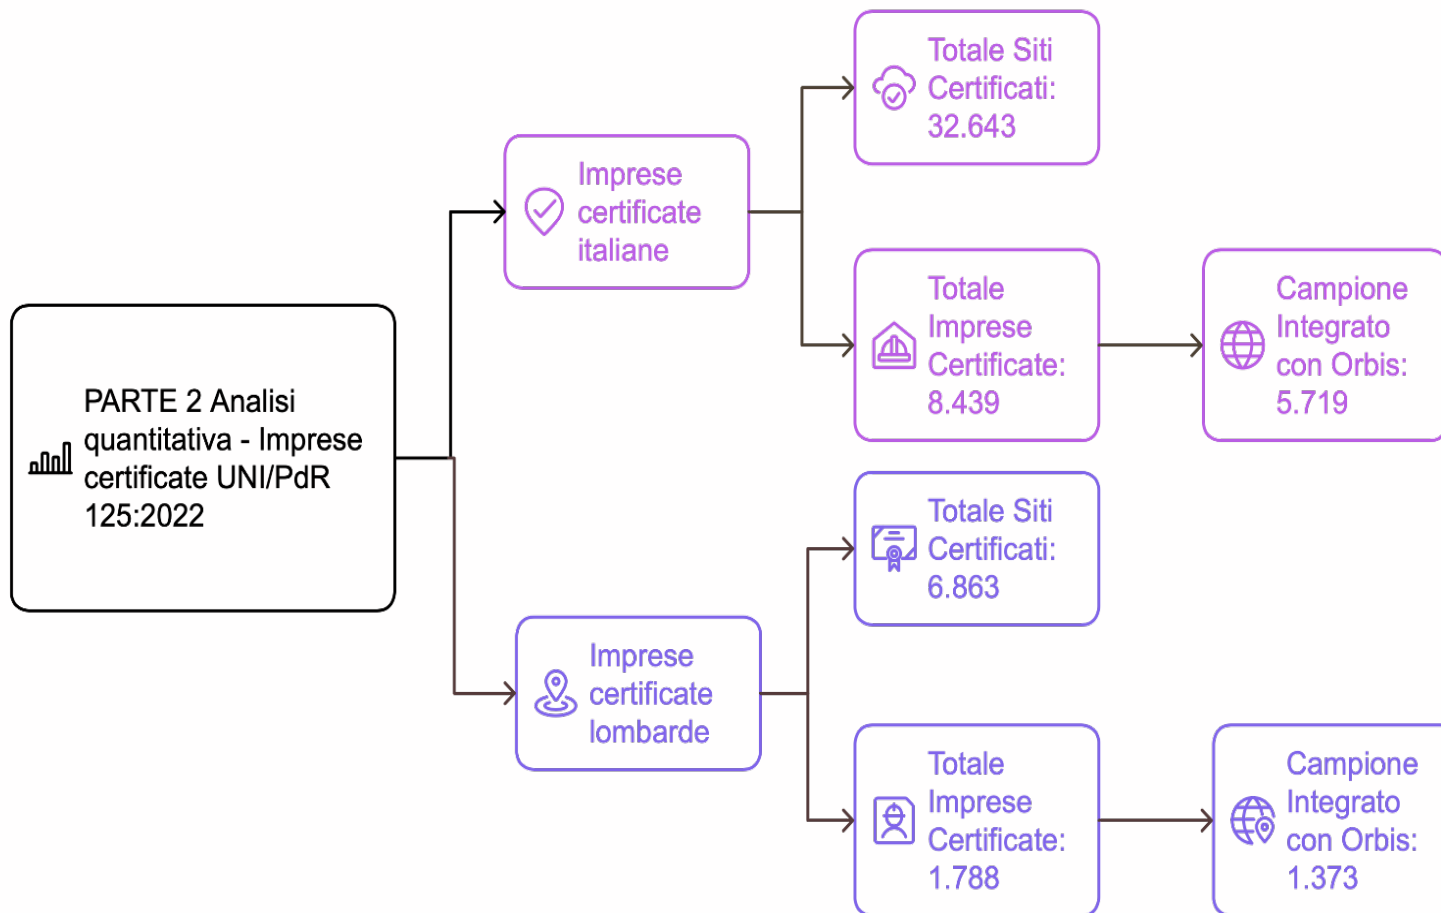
PARTE 2 Analisi quantitativa - Imprese certificate UNI/PdR 125:2022

Imprese certificate italiane

Totale Siti Certificati: 32.643

Totale Imprese Certificate: 8.439

Campione Integrato con Orbis: 5.719

Imprese certificate lombarde

Totale Siti Certificati: 6.863

Totale Imprese Certificate: 1.788

Campione Integrato con Orbis: 1.373